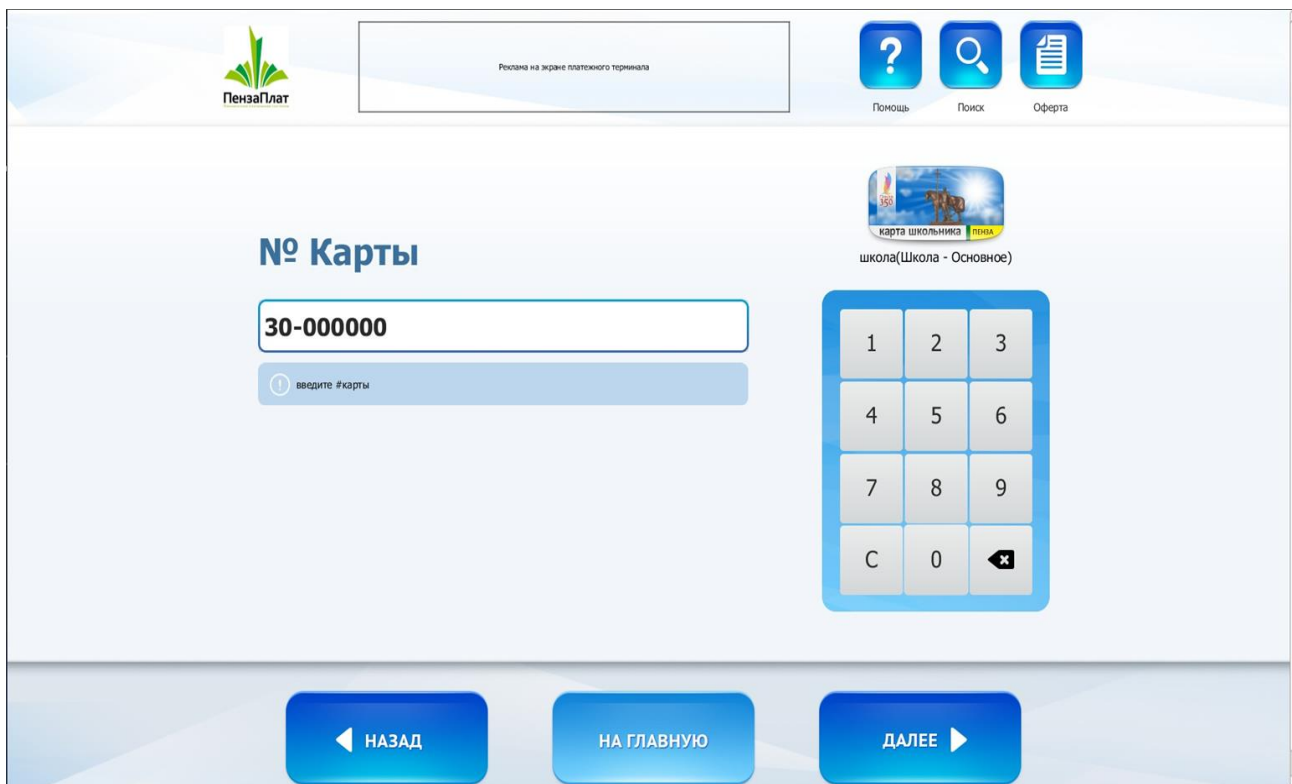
ПензаПлат

Реклама на экране платежного терминала

Помощь

Поиск

Оферта

350

карта школьника ПЕНЗА

школа(Школа - Основное)

№ Карты

30-000000

введите #карты

| 1 | 2 | 3 |
|---|---|---|
| 4 | 5 | 6 |
| 7 | 8 | 9 |
| C | 0 | |

НАЗАД

НА ГЛАВНУЮ

ДАЛЕЕ